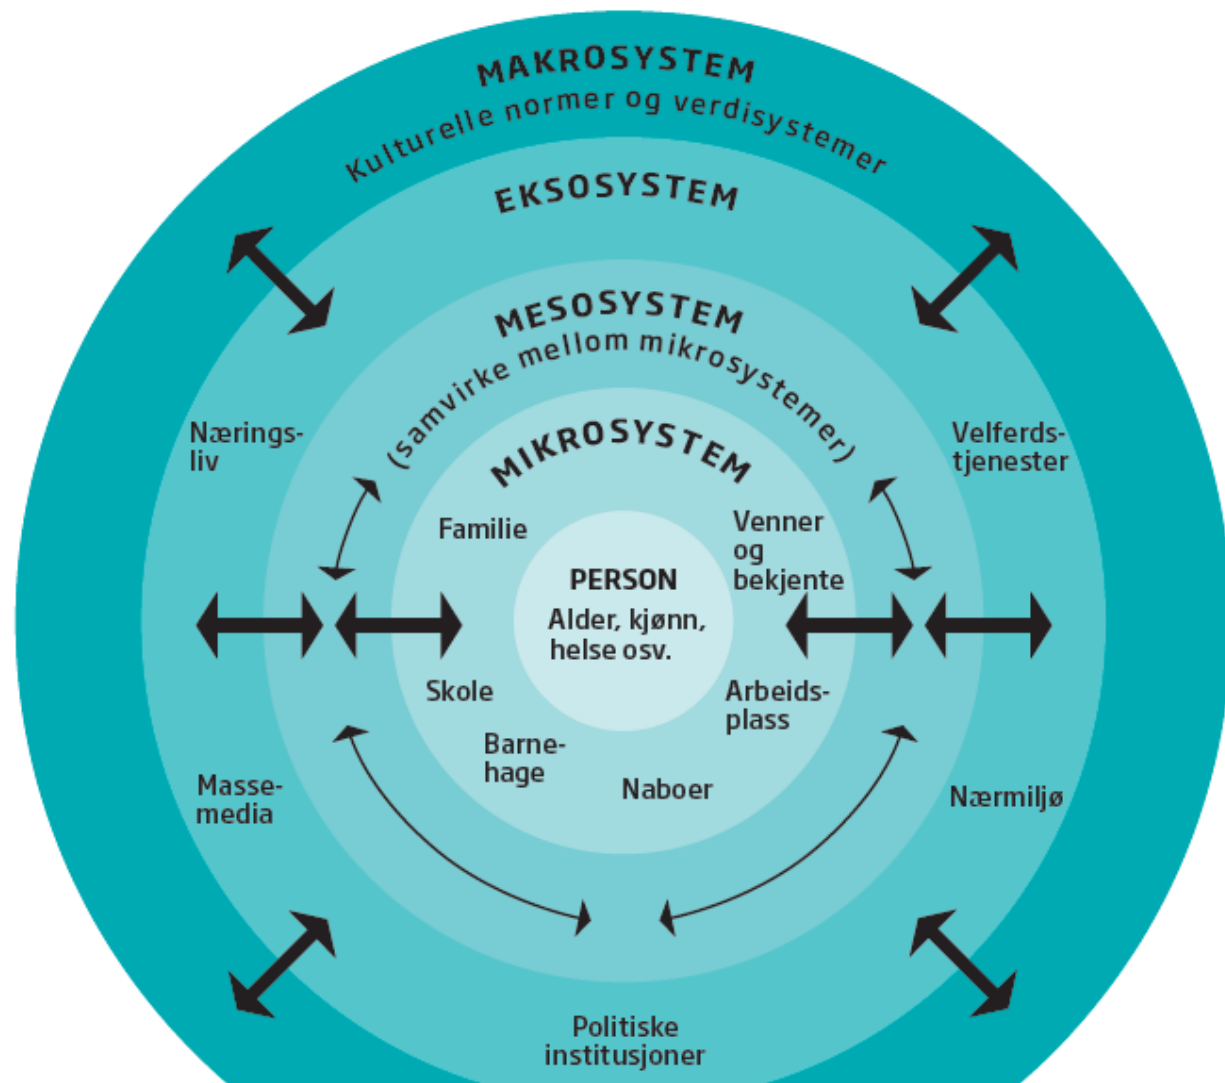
MAKROSYSTEM
Kulturelle normer og verdisystemer

EKSOSYSTEM

MESOSYSTEM
(samvirke mellom mikrosystemer)

MIKROSYSTEM

Nærings-liv

Velferds-tjenester

Familie

Venner og bekjente

PERSON
Alder, kjønn, helse osv.

Skole

Arbeids-plass

Barne-hage

Naboer

Masse-media

Nærmiljø

Politiske institusjoner